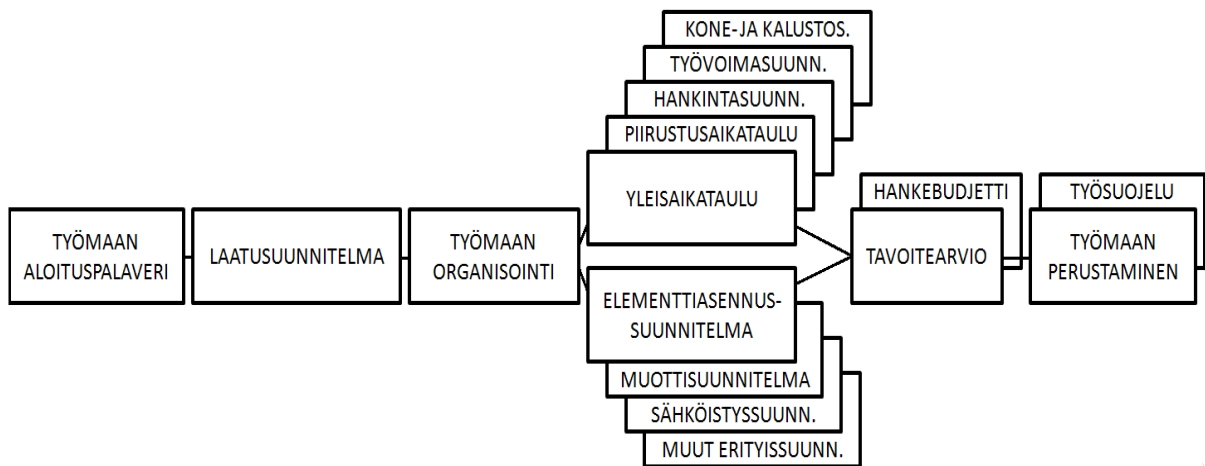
TYÖMAAN ALOITUSPALAVERI

LAATUSUUNNITELMA

TYÖMAAN ORGANISOINTI

KONE-JA KALUSTOS.

TYÖVOIMASUUNN.

HANKINTASUUNN.

PIIRUSTUSAIKATAULU

YLEISAIKATAULU

ELEMENTTIASENNUSSUUNNITELMA

MUOTTISUUNNITELMA

SÄHKÖISTYSSUUNN.

MUUT ERITYISSUUNN.

HANKEBUDJETTI

TAVOITEARVIO

TYÖSUOJELU

TYÖMAAN PERUSTAMINEN